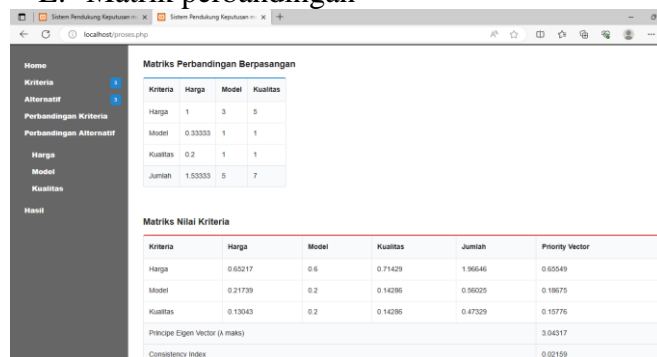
2. Matrik perbandingan

Sistem Pendukung Keputusan m × | Sistem Pendukung Keputusan m × | +

localhost/proses.php

Home
Kriteria 3
Alternatif 3
Perbandingan Kriteria
Perbandingan Alternatif
Harga
Model
Kualitas
Hasil

Matriks Perbandingan Berpasangan

| Kriteria | Harga | Model | Kualitas |
|---|---|---|---|
| Harga | 1 | 3 | 5 |
| Model | 0.33333 | 1 | 1 |
| Kualitas | 0.2 | 1 | 1 |
| Jumlah | 1.53333 | 5 | 7 |

Matriks Nilai Kriteria

| Kriteria | Harga | Model | Kualitas | Jumlah | Priority Vector |
|---|---|---|---|---|---|
| Harga | 0.65217 | 0.6 | 0.71429 | 1.96646 | 0.65549 |
| Model | 0.21739 | 0.2 | 0.14286 | 0.56025 | 0.18675 |
| Kualitas | 0.13043 | 0.2 | 0.14286 | 0.47329 | 0.15776 |
| Principe Eigen Vector (λ maks) | | | | | 3.04317 |
| Consistency Index | | | | | 0.02159 |